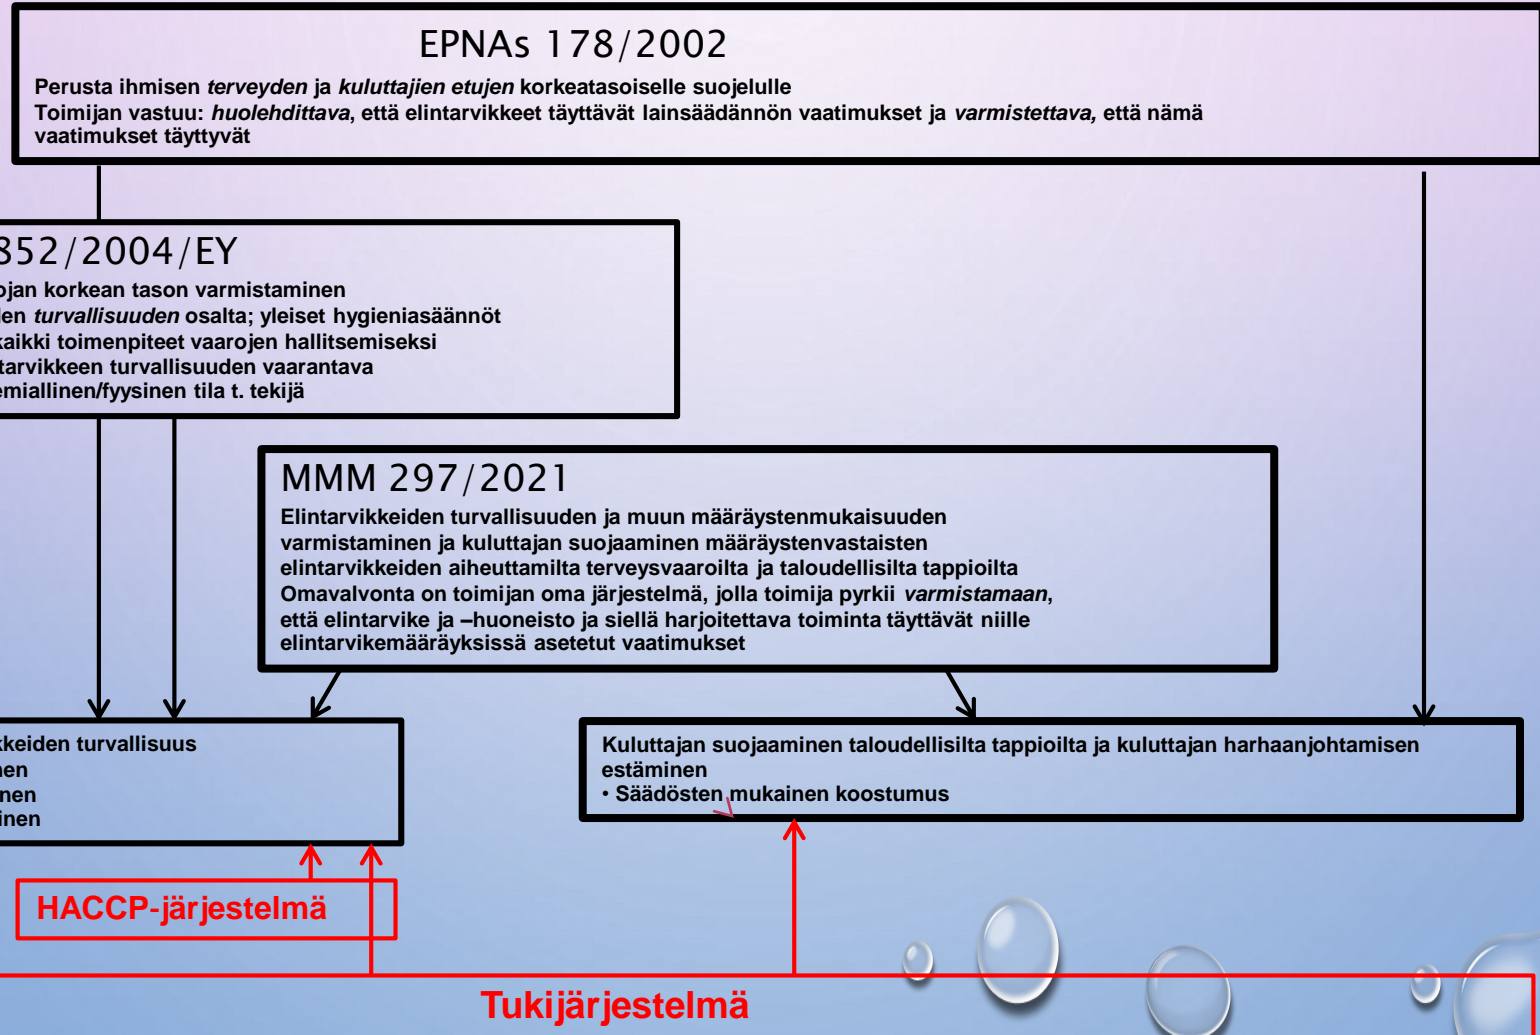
EPNAs 178/2002

Perusta ihmisen *terveyden* ja *kuluttajien etujen* korkeatasoiselle suojelulle
Toimijan vastuu: *huolehdittava*, että elintarvikkeet täyttävät lainsäädännön vaatimukset ja *varmistettava,* että nämä vaatimukset täyttyvät

852/2004/EY

ojan korkean tason varmistaminen
ien *turvallisuuden* osalta; yleiset hygieniasäännöt
kaikki toimenpiteet vaarojen hallitsemiseksi
tarvikkeen turvallisuuden vaarantava
emiallinen/fyysinen tila t. tekijä

MMM 297/2021

Elintarvikkeiden turvallisuuden ja muun määräystenmukaisuuden varmistaminen ja kuluttajan suojaaminen määräystenvastaisten elintarvikkeiden aiheuttamilta terveysvaaroilta ja taloudellisilta tappioilta
Omavalvonta on toimijan oma järjestelmä, jolla toimija pyrkii *varmistamaan*, että elintarvike ja –huoneisto ja siellä harjoitettava toiminta täyttävät niille elintarvikemääräyksissä asetetut vaatimukset

kkeiden turvallisuus
nen
nen
inen

Kuluttajan suojaaminen taloudellisilta tappioilta ja kuluttajan harhaanjohtamisen estäminen
• Säädösten mukainen koostumus

HACCP-järjestelmä

Tukijärjestelmä